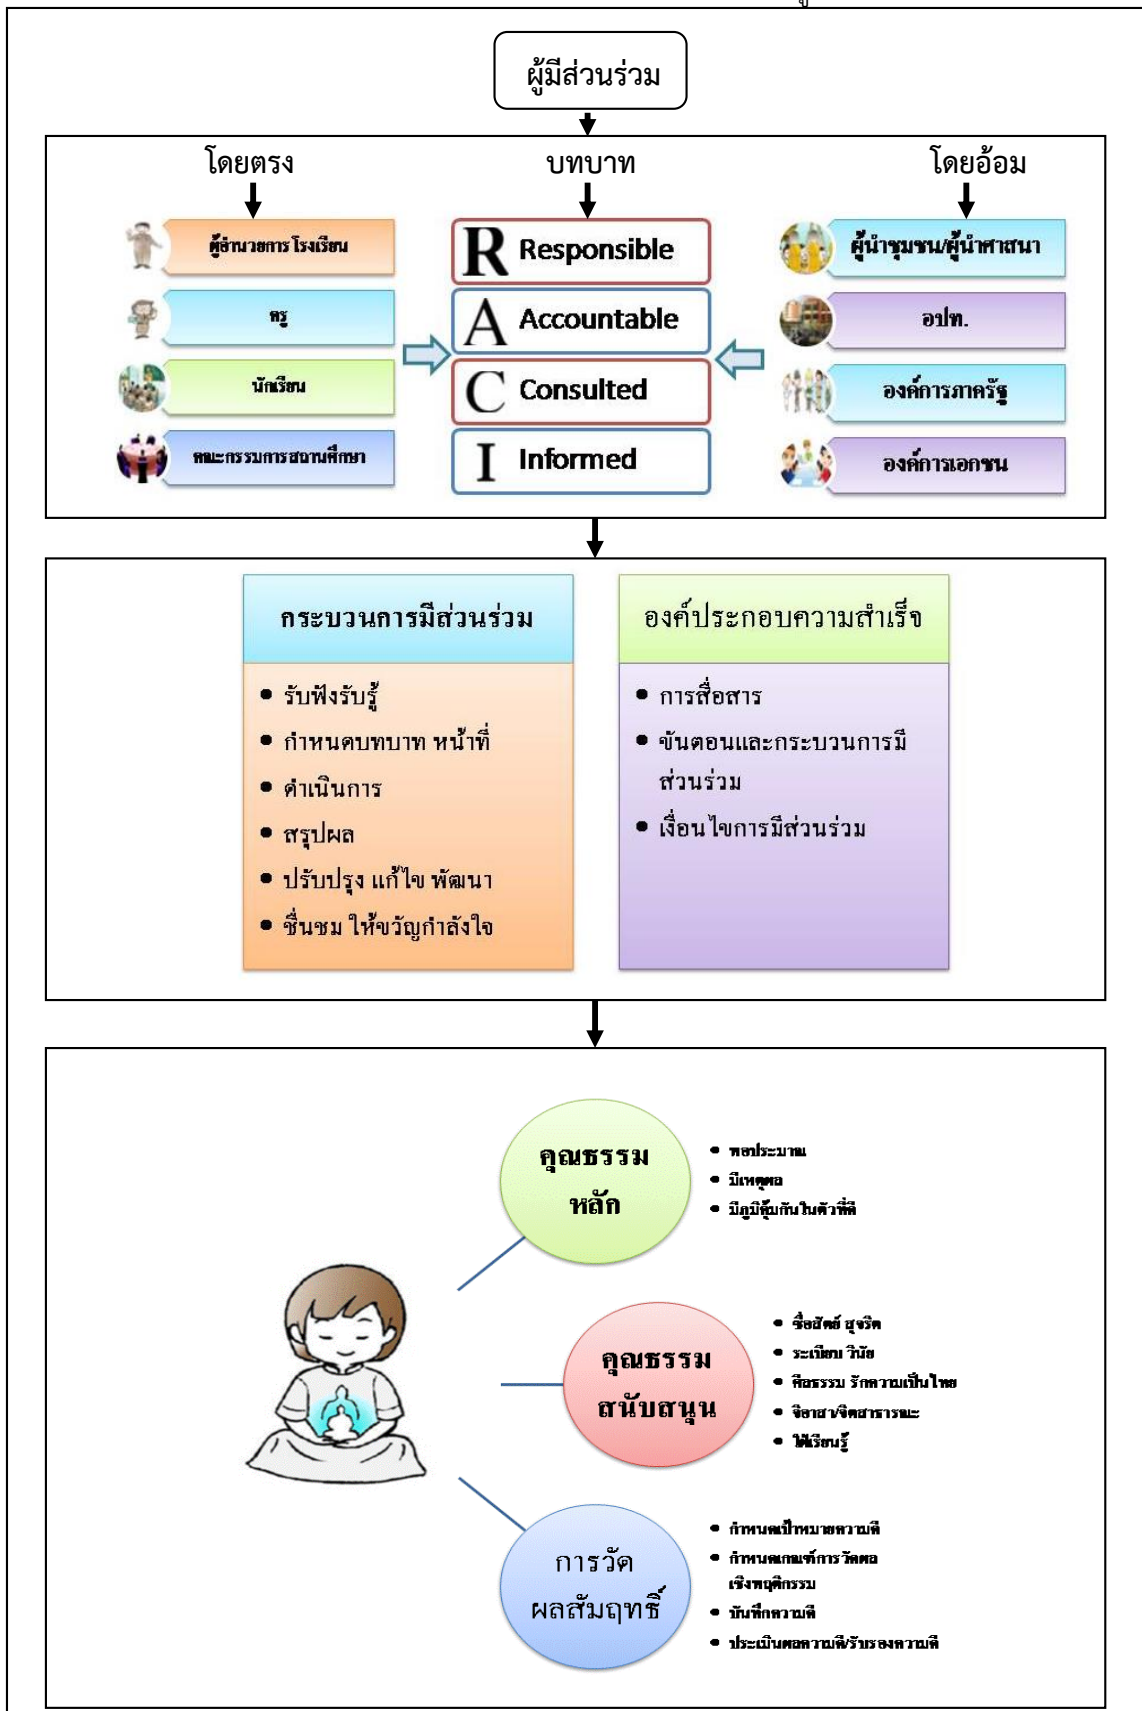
ผู้มีส่วนร่วม

โดยตรง

บทบาท

โดยอ้อม

ผู้อำนวยการ โรงเรียน

ครู

นักเรียน

คณะกรรมการสถานศึกษา

R Responsible

A Accountable

C Consulted

I Informed

ผู้นำชุมชน/ผู้นำศาสนา

อปท.

องค์การภาครัฐ

องค์การเอกชน

กระบวนการมีส่วนร่วม

- รับฟังรับรู้
- กำหนดบทบาท หน้าที่
- ดำเนินการ
- สรุปผล
- ปรับปรุง แก้ไข พัฒนา
- ชื่นชม ให้ขวัญกำลังใจ

องค์ประกอบความสำเร็จ

- การสื่อสาร
- ขั้นตอนและกระบวนการมีส่วนร่วม
- เงื่อนไขการมีส่วนร่วม

คุณธรรมหลัก

- พอประมาณ
- มีเหตุผล
- มีภูมิคุ้มกันในตัวที่ดี

คุณธรรมสนับสนุน

- ซื่อสัตย์ สุจริต
- ระเบียบ วินัย
- ศีลธรรม รักความเป็นไทย
- จิตอาสา/จิตสาธารณะ
- ใฝ่เรียนรู้

การวัดผลสัมฤทธิ์

- กำหนดเป้าหมายความดี
- กำหนดเกณฑ์การวัดผลเชิงพฤติกรรม
- บันทึกความดี
- ประเมินผลความดีรับรองความดี